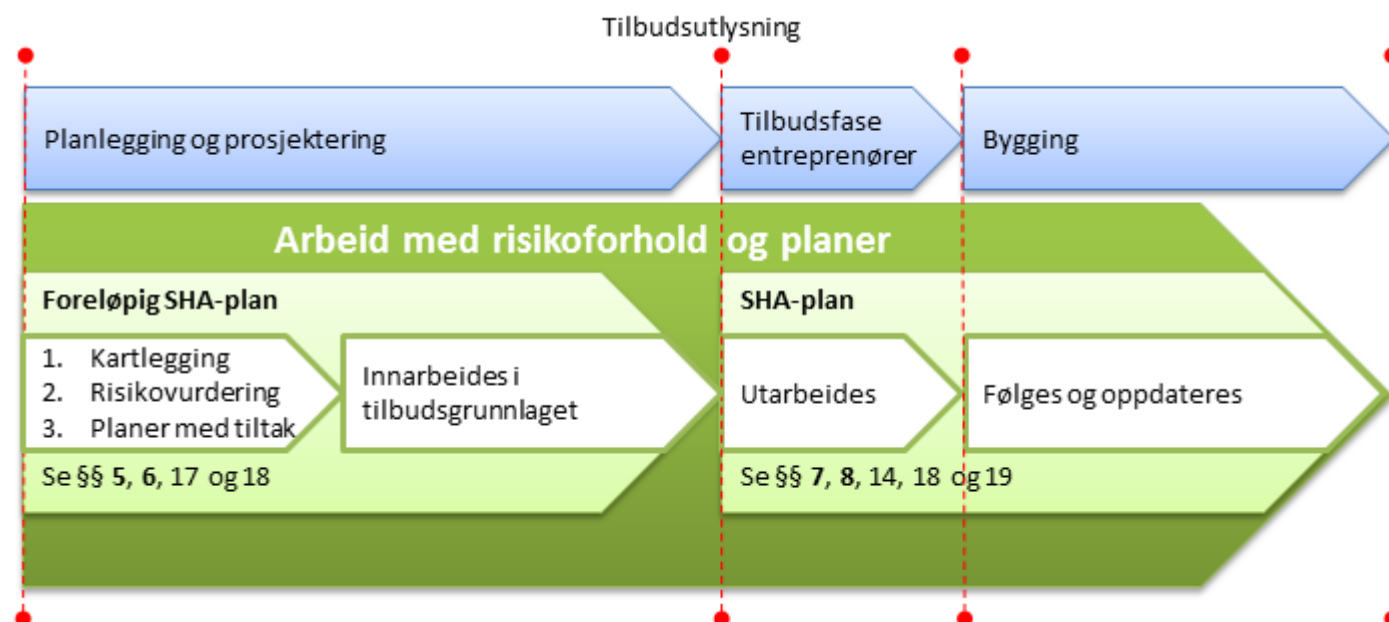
Tilbudsutlysning

Planlegging og prosjektering

Tilbudsfase entreprenører

Bygging

Arbeid med risikoforhold og planer

Foreløpig SHA-plan

1. Kartlegging
2. Risikovurdering
3. Planer med tiltak

Innarbeides i tilbudsgrunnlaget

Se §§ 5, 6, 17 og 18

SHA-plan

Utarbeides

Følges og oppdateres

Se §§ 7, 8, 14, 18 og 19